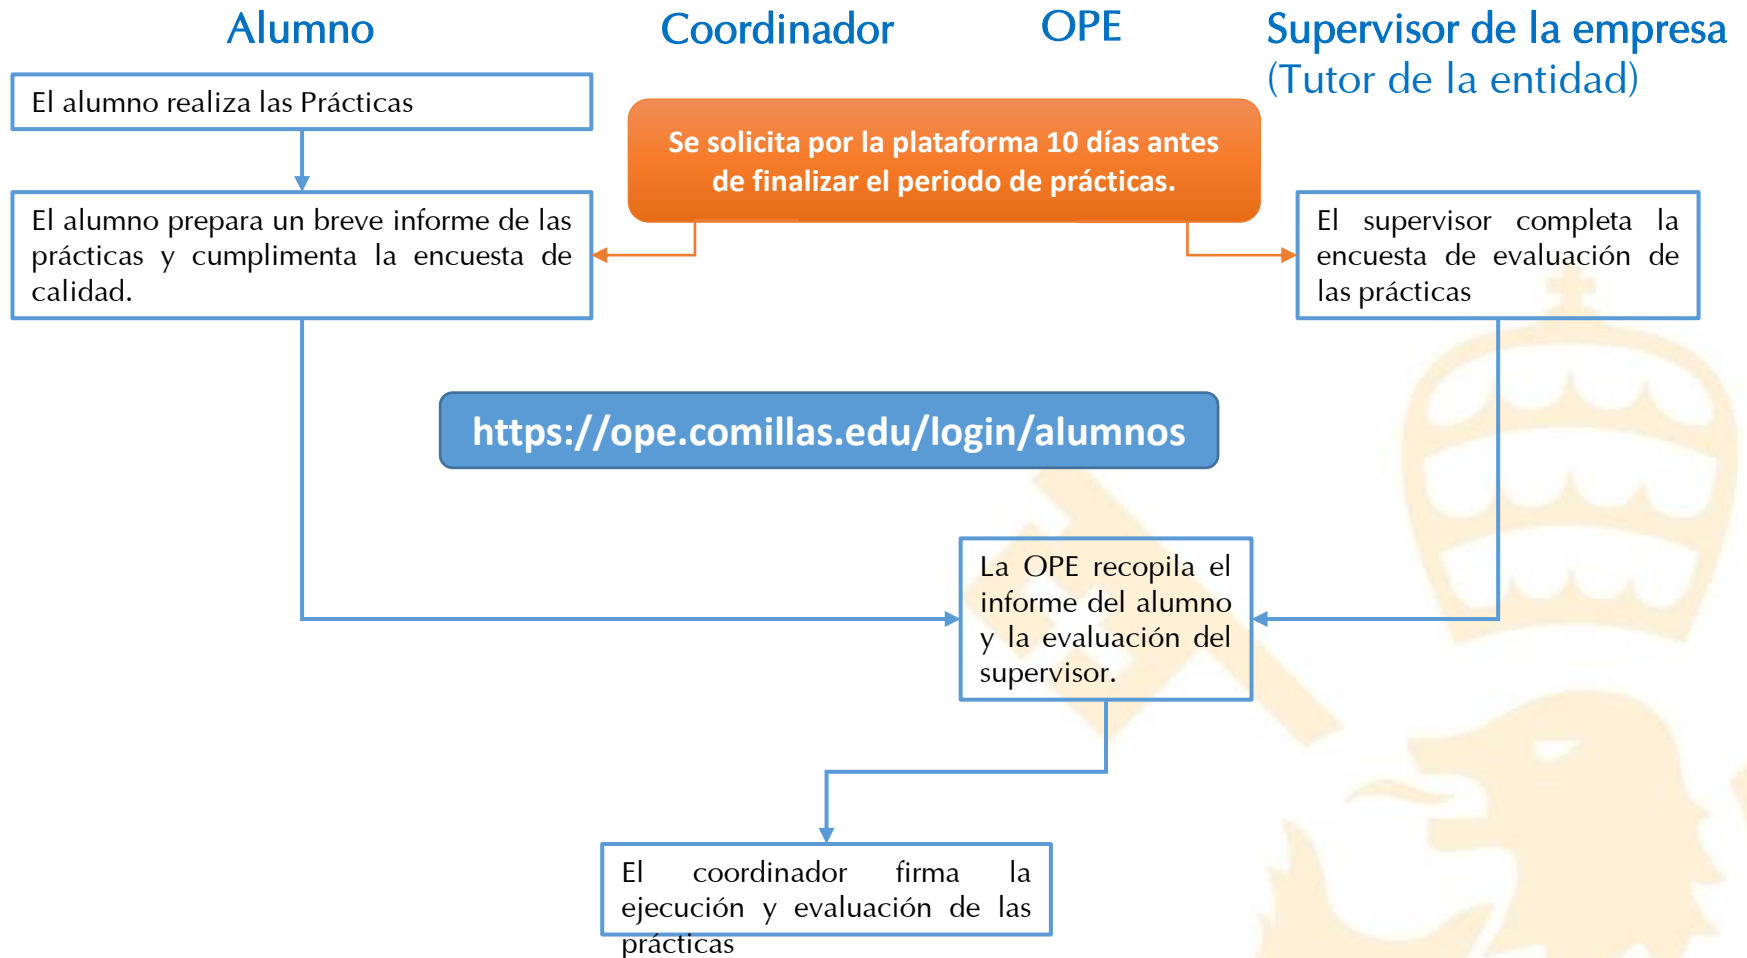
Alumno

Coordinador

OPE

Supervisor de la empresa (Tutor de la entidad)

El alumno realiza las Prácticas

Se solicita por la plataforma 10 días antes de finalizar el periodo de prácticas.

El alumno prepara un breve informe de las prácticas y cumplimenta la encuesta de calidad.

El supervisor completa la encuesta de evaluación de las prácticas

https://ope.comillas.edu/login/alumnos

La OPE recopila el informe del alumno y la evaluación del supervisor.

El coordinador firma la ejecución y evaluación de las prácticas